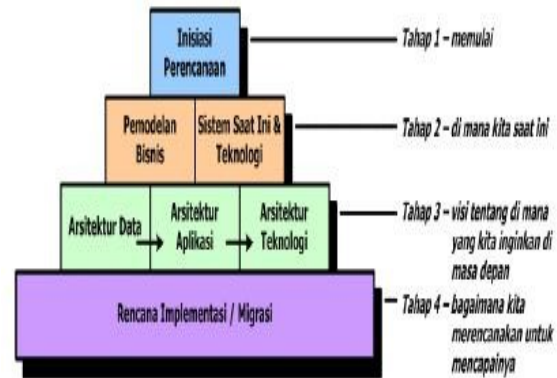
Inisiasi Perencanaan

Tahap 1 – memulai

Pemodelan Bisnis

Sistem Saat Ini & Teknologi

Tahap 2 – di mana kita saat ini

Arsitektur Data

Arsitektur Aplikasi

Arsitektur Teknologi

Tahap 3 – visi tentang di mana yang kita inginkan di masa depan

Rencana Implementasi / Migrasi

Tahap 4 – bagaimana kita merencanakan untuk mencapainya